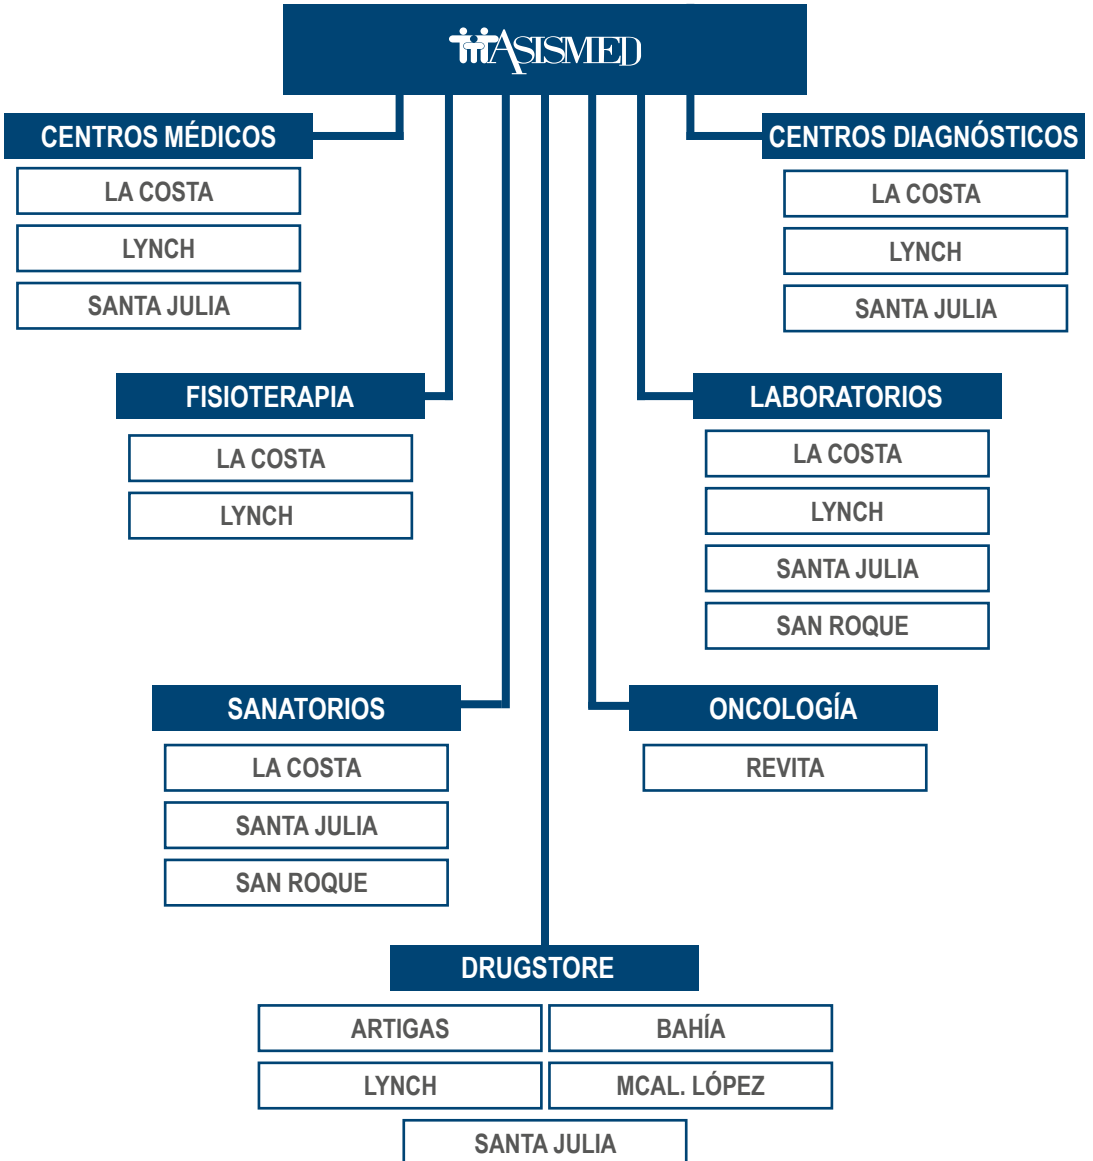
ASISMED

CENTROS MÉDICOS
LA COSTA
LYNCH
SANTA JULIA

CENTROS DIAGNÓSTICOS
LA COSTA
LYNCH
SANTA JULIA

FISIOTERAPIA
LA COSTA
LYNCH

LABORATORIOS
LA COSTA
LYNCH
SANTA JULIA
SAN ROQUE

SANATORIOS
LA COSTA
SANTA JULIA
SAN ROQUE

ONCOLOGÍA
REVITA

DRUGSTORE
ARTIGAS
BAHÍA
LYNCH
MCAL. LÓPEZ
SANTA JULIA